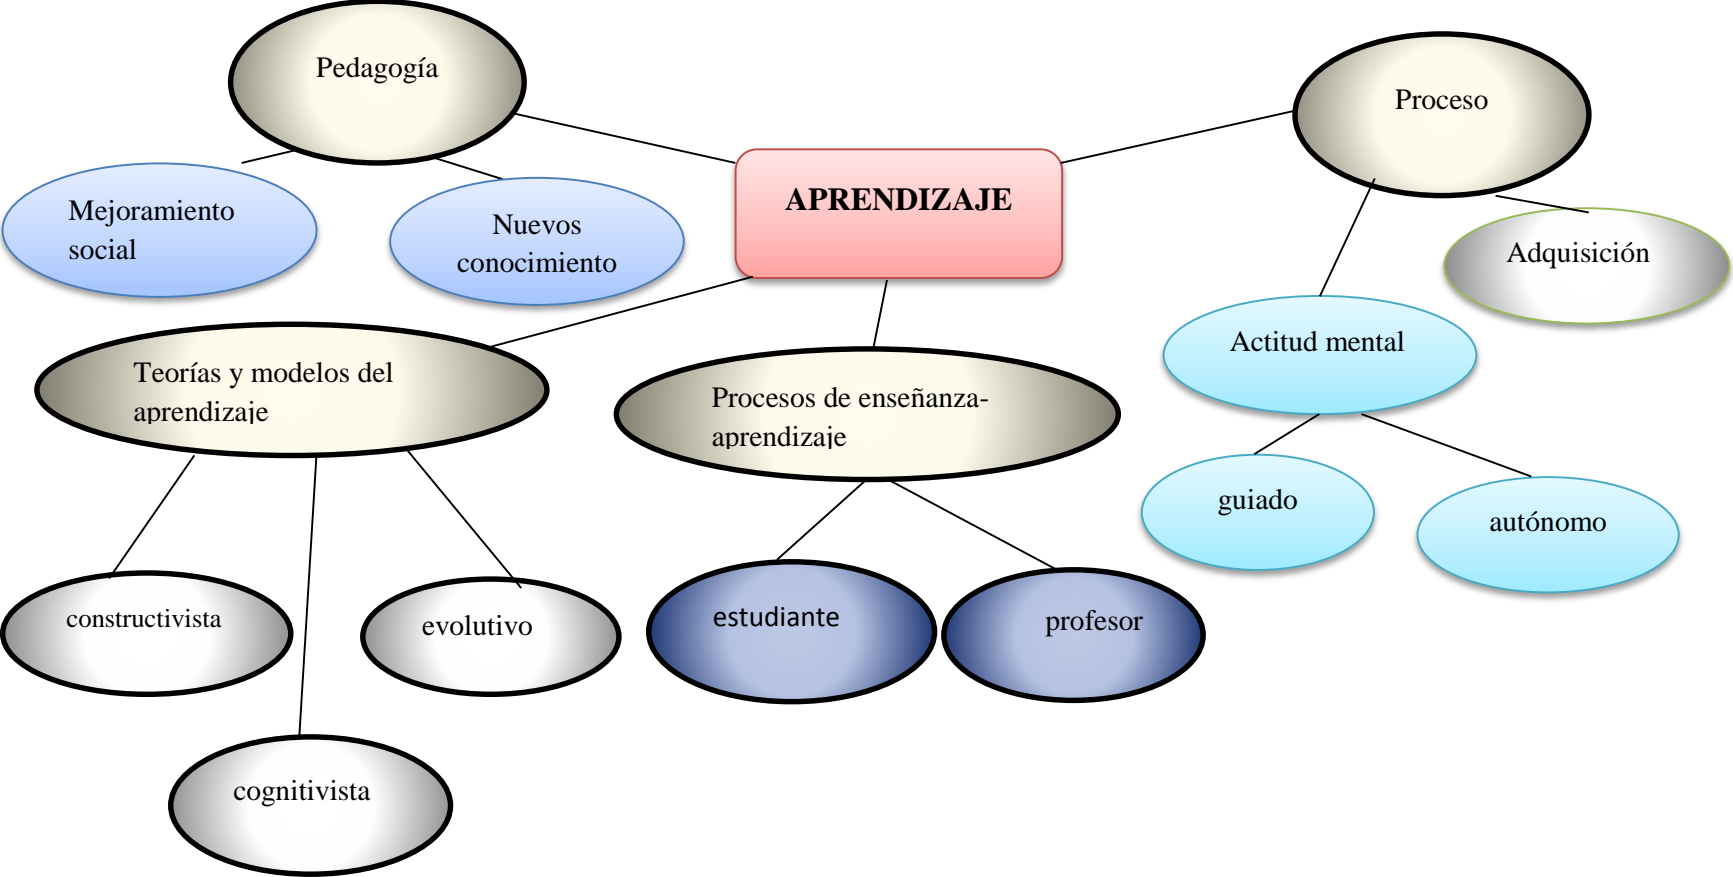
Pedagogía

Proceso

APRENDIZAJE

Mejoramiento social

Nuevos conocimiento

Adquisición

Actitud mental

Teorías y modelos del aprendizaje

Procesos de enseñanza-aprendizaje

guiado

autónomo

constructivista

evolutivo

estudiante

profesor

cognitivista